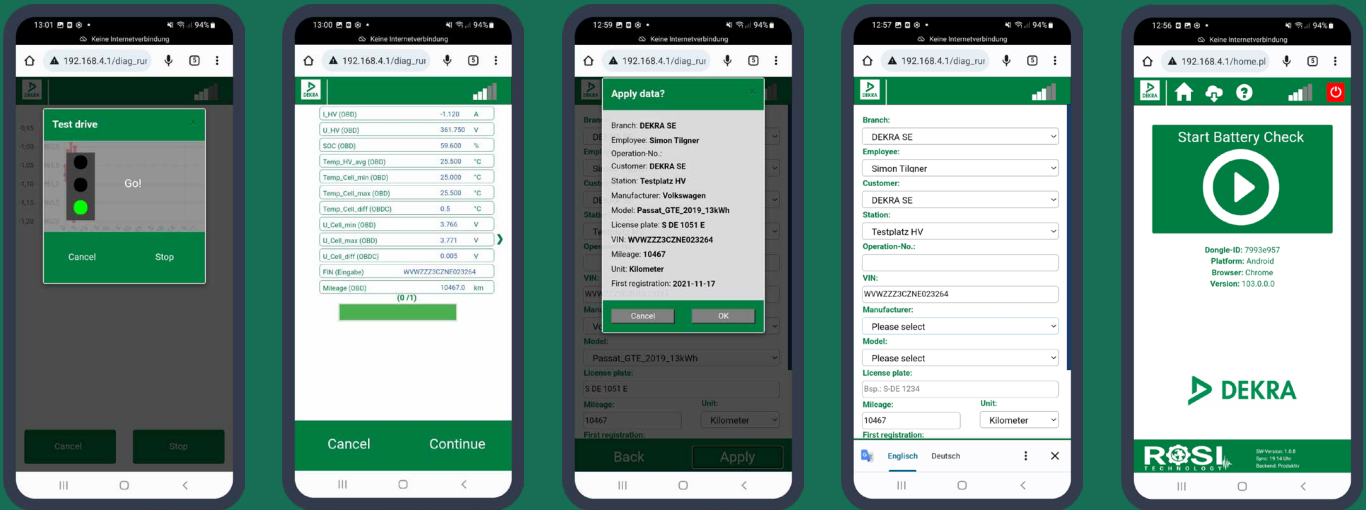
13:01 94%
Keine Internetverbindung
192.168.4.1/diag_rur

Test drive
Go!
Cancel
Stop

-1,05
-1,10
-1,15
-1,20

Cancel
Stop

13:00 94%
Keine Internetverbindung
192.168.4.1/diag_rur
DEKRA

| | | |
|---|---|---|
| I_HV (OBD) | -1.120 | A |
| U_HV (OBD) | 361.750 | V |
| SOC (OBD) | 59.600 | % |
| Temp_HV_avg (OBD) | 25.500 | °C |
| Temp_Cell_min (OBD) | 25.000 | °C |
| Temp_Cell_max (OBD) | 25.500 | °C |
| Temp_Cell_diff (OBDC) | 0.5 | °C |
| U_Cell_min (OBD) | 3.766 | V |
| U_Cell_max (OBD) | 3.771 | V |
| U_Cell_diff (OBDC) | 0.005 | V |
| FIN (Eingabe) | WVWZZZ3CZNE023264 | |
| Mileage (OBD) | 10467.0 | km |

(0 /1)

Cancel
Continue

12:59 94%
Keine Internetverbindung
192.168.4.1/diag_rur

Apply data?
Branch: DEKRA SE
Employee: Simon Tilgner
Operation-No.:
Customer: DEKRA SE
Station: Testplatz HV
Manufacturer: Volkswagen
Model: Passat_GTE_2019_13kWh
License plate: S DE 1051 E
VIN: WVWZZZ3CZNE023264
Mileage: 10467
Unit: Kilometer
First registration: 2021-11-17
Cancel
OK

Model:
Passat_GTE_2019_13kWh
License plate:
S DE 1051 E
Mileage:
10467
Unit:
Kilometer
First registration:
Back
Apply

12:57 94%
Keine Internetverbindung
192.168.4.1/diag_rur
DEKRA

Branch:
DEKRA SE
Employee:
Simon Tilgner
Customer:
DEKRA SE
Station:
Testplatz HV
Operation-No.:
VIN:
WVWZZZ3CZNE023264
Manufacturer:
Please select
Model:
Please select
License plate:
Bsp.: S-DE 1234
Mileage:
10467
Unit:
Kilometer
First registration:
Englisch Deutsch

12:56 94%
Keine Internetverbindung
192.168.4.1/home.pl
DEKRA

Start Battery Check

Dongle-ID: 7993e957
Platform: Android
Browser: Chrome
Version: 103.0.0.0

DEKRA

ROSI TECHNOLOGY
SW-Version: 1.0.8
Sync: 19:14 Uhr
Backend: Produktiv